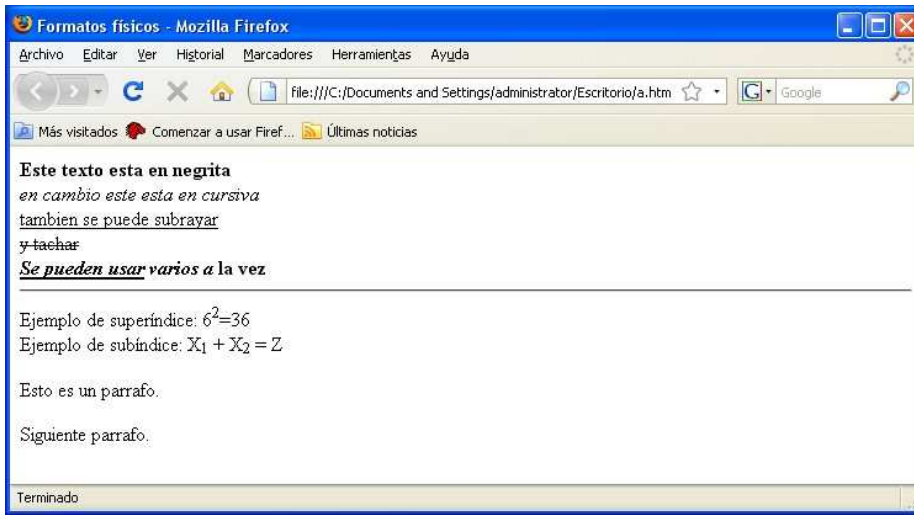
Formatos físicos - Mozilla Firefox

Archivo Editar Ver Historial Marcadores Herramientas Ayuda

file:///C:/Documents and Settings/administrator/Escritorio/a.htm

Google

Más visitados Comenzar a usar Firef... Últimas noticias

Este texto esta en negrita
en cambio este esta en cursiva
tambien se puede subrayar
y tachar
Se pueden usar varios a la vez

Ejemplo de superíndice: $6^2$=36
Ejemplo de subíndice: $X_1 + X_2 = Z$

Esto es un parrafo.

Siguiente parrafo.

Terminado